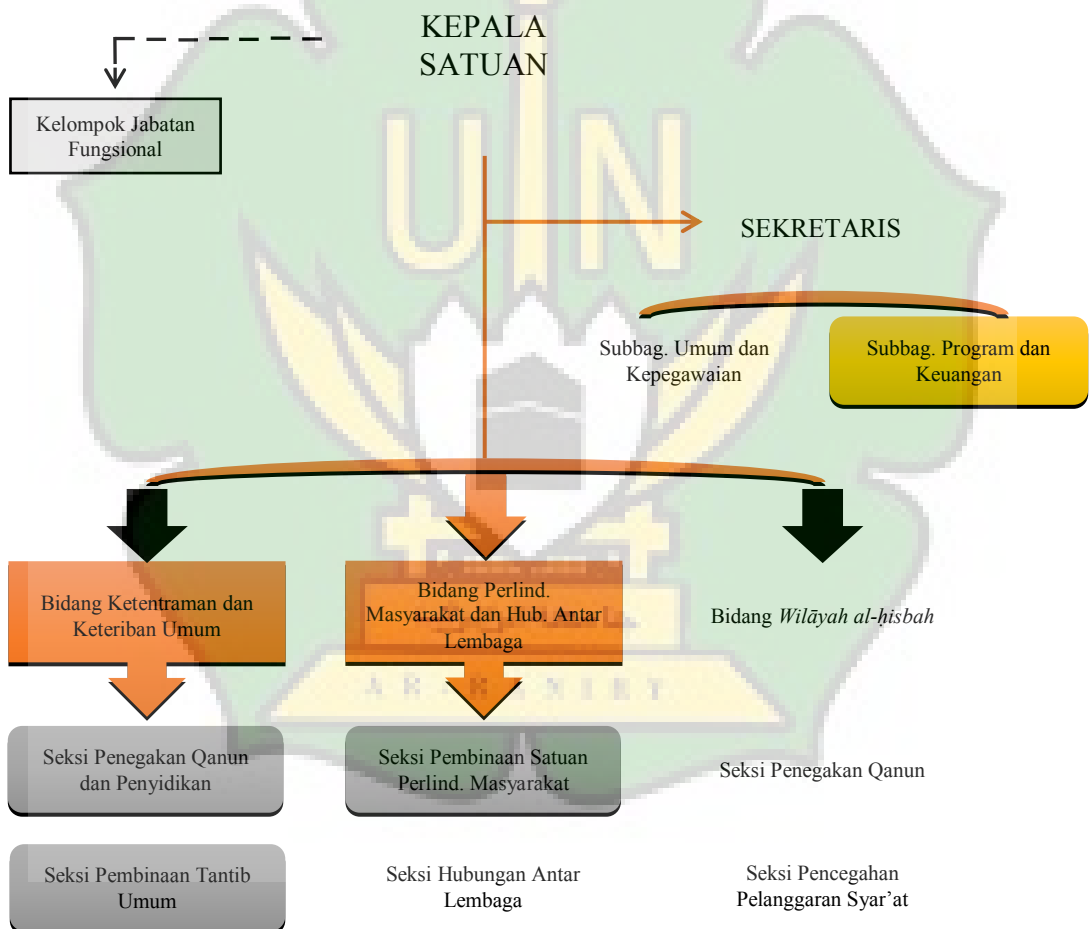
KEPALA SATUAN

Kelompok Jabatan Fungsional

SEKRETARIS

Subbag. Umum dan Kepegawaian

Subbag. Program dan Keuangan

Bidang Ketentraman dan Keteriban Umum

Bidang Perlind. Masyarakat dan Hub. Antar Lembaga

Bidang *Wilāyah al-ḥisbah*

Seksi Penegakan Qanun dan Penyidikan

Seksi Pembinaan Satuan Perlind. Masyarakat

Seksi Penegakan Qanun

Seksi Pembinaan Tantib Umum

Seksi Hubungan Antar Lembaga

Seksi Pencegahan Pelanggaran Syar'at

A R - R A N I R Y